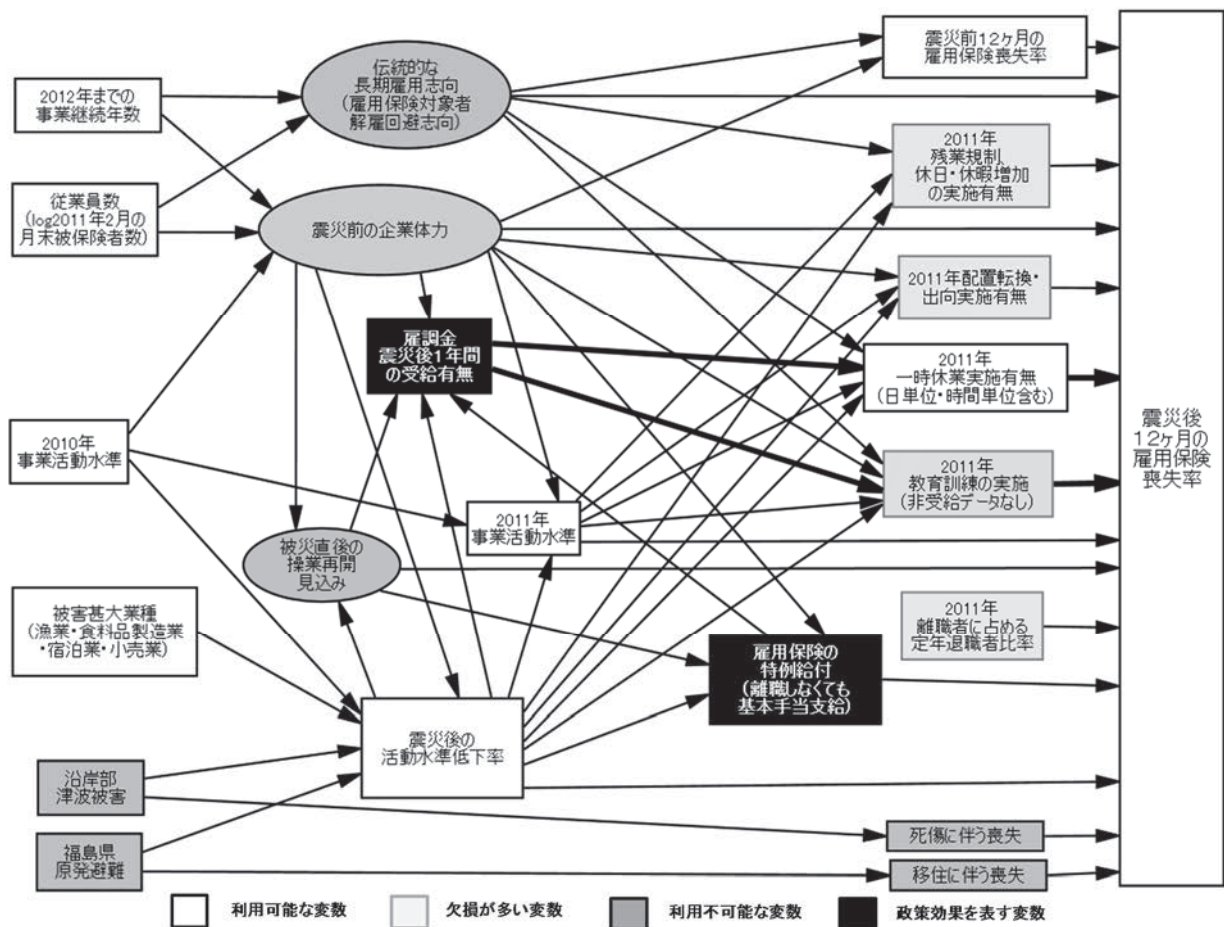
2012年までの事業継続年数

従業員数（log2011年2月の月末被保険者数）

伝統的な長期雇用志向（雇用保険対象者解雇回避志向）

震災前の企業体力

雇調金震災後1年間の受給有無

2010年事業活動水準

被災直後の操業再開見込み

2011年事業活動水準

被害甚大業種（漁業・食料品製造業・宿泊業・小売業）

震災後の活動水準低下率

雇用保険の特例給付（離職しなくても基本手当支給）

沿岸部津波被害

福島県原発避難

震災前12ヶ月の雇用保険喪失率

2011年残業規制、休日・休暇増加の実施有無

2011年配置転換・出向実施有無

2011年一時休業実施有無（日単位・時間単位含む）

2011年教育訓練の実施（非受給データなし）

2011年離職者に占める定年退職者比率

死傷に伴う喪失

移住に伴う喪失

震災後12ヶ月の雇用保険喪失率

利用可能な変数　欠損が多い変数　利用不可能な変数　政策効果を表す変数